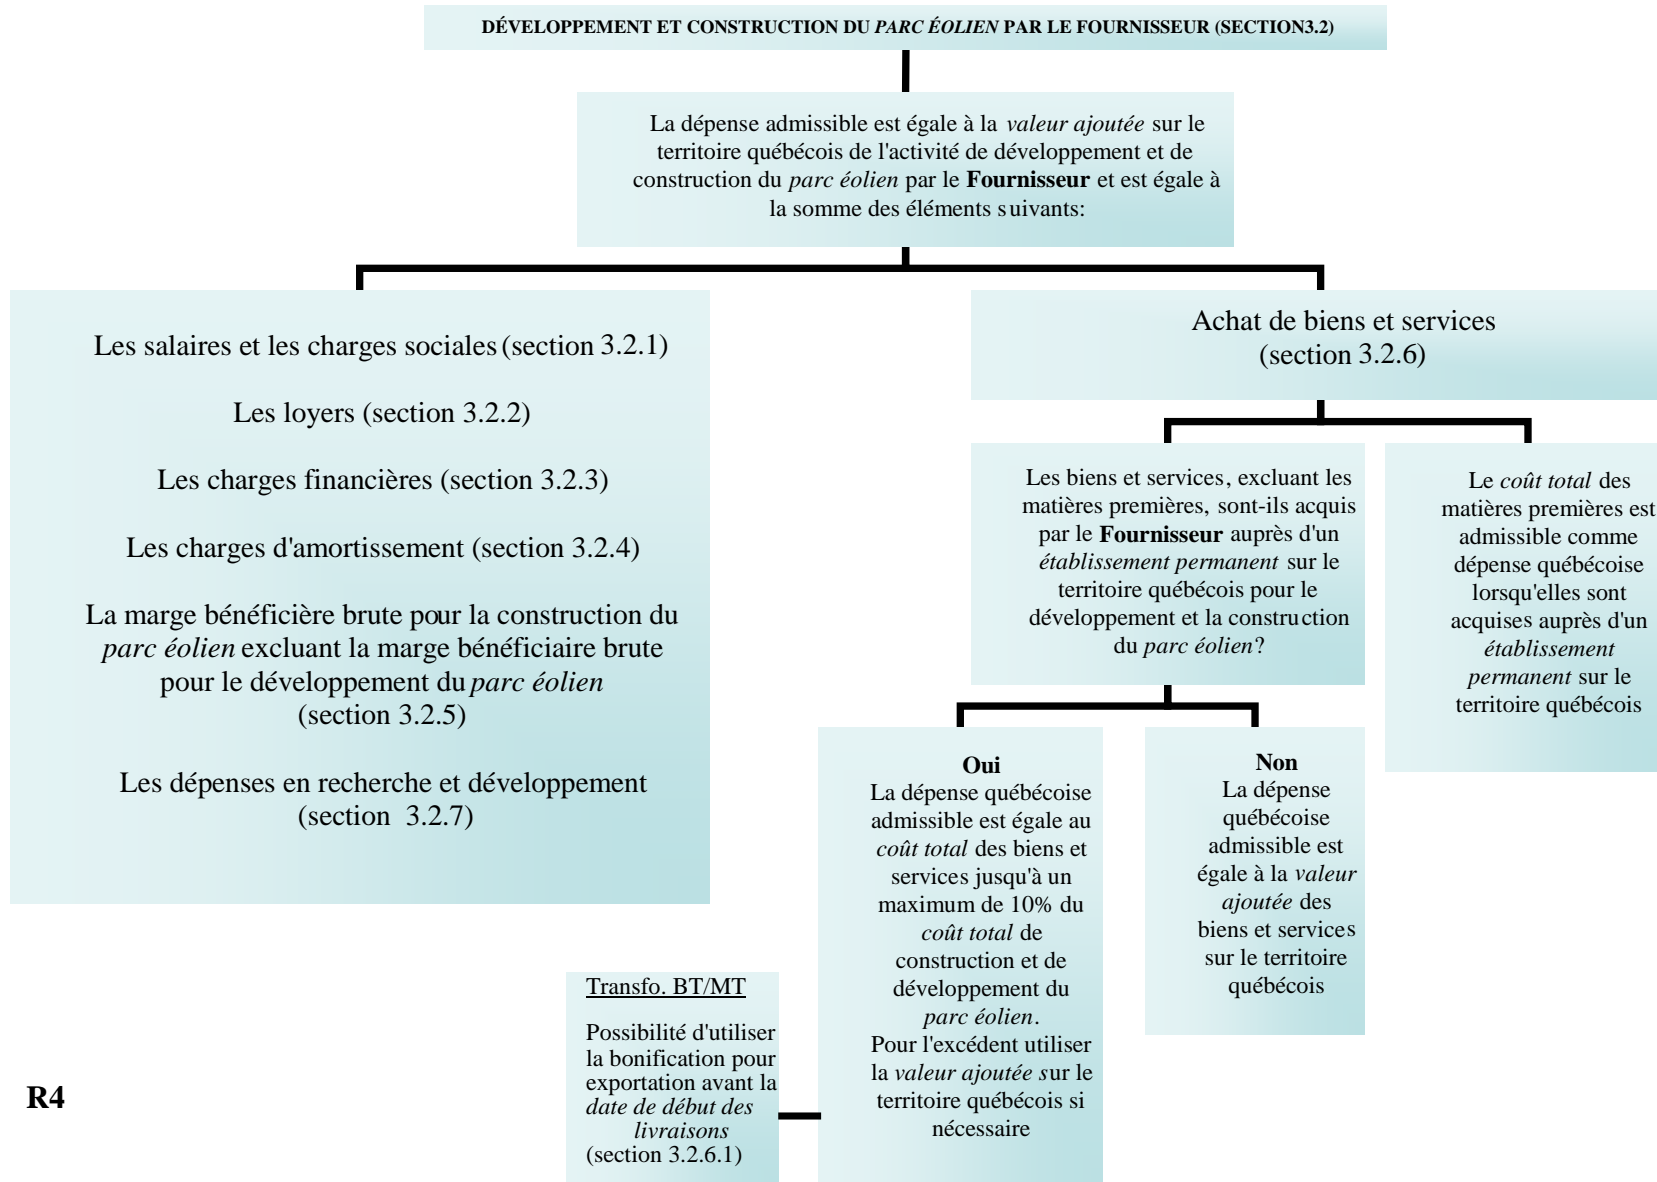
DÉVELOPPEMENT ET CONSTRUCTION DU *PARC ÉOLIEN* PAR LE FOURNISSEUR (SECTION3.2)

La dépense admissible est égale à la *valeur ajoutée* sur le territoire québécois de l'activité de développement et de construction du *parc éolien* par le **Fournisseur** et est égale à la somme des éléments suivants:

Les salaires et les charges sociales (section 3.2.1)

Les loyers (section 3.2.2)

Les charges financières (section 3.2.3)

Les charges d'amortissement (section 3.2.4)

La marge bénéficière brute pour la construction du *parc éolien* excluant la marge bénéficiaire brute pour le développement du *parc éolien* (section 3.2.5)

Les dépenses en recherche et développement (section 3.2.7)

Achat de biens et services (section 3.2.6)

Les biens et services, excluant les matières premières, sont-ils acquis par le **Fournisseur** auprès d'un *établissement permanent* sur le territoire québécois pour le développement et la construction du *parc éolien*?

Le *coût total* des matières premières est admissible comme dépense québécoise lorsqu'elles sont acquises auprès d'un *établissement permanent* sur le territoire québécois

**Oui**
La dépense québécoise admissible est égale au *coût total* des biens et services jusqu'à un maximum de 10% du *coût total* de construction et de développement du *parc éolien*.
Pour l'excédent utiliser la *valeur ajoutée* sur le territoire québécois si nécessaire

**Non**
La dépense québécoise admissible est égale à la *valeur ajoutée* des biens et services sur le territoire québécois

Transfo. BT/MT

Possibilité d'utiliser la bonification pour exportation avant la *date de début des livraisons* (section 3.2.6.1)

**R4**